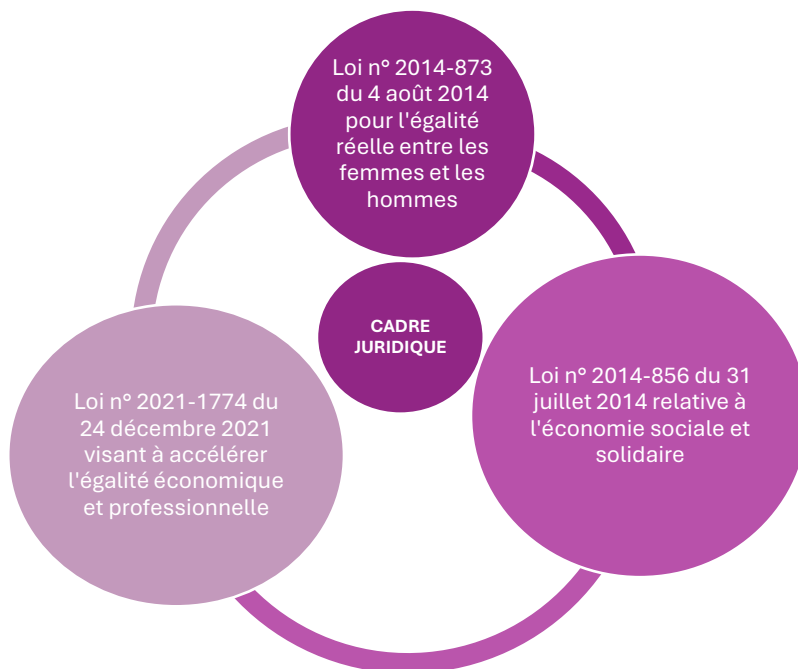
Loi n° 2014-873 du 4 août 2014 pour l'égalité réelle entre les femmes et les hommes

CADRE JURIDIQUE

Loi n° 2014-856 du 31 juillet 2014 relative à l'économie sociale et solidaire

Loi n° 2021-1774 du 24 décembre 2021 visant à accélérer l'égalité économique et professionnelle